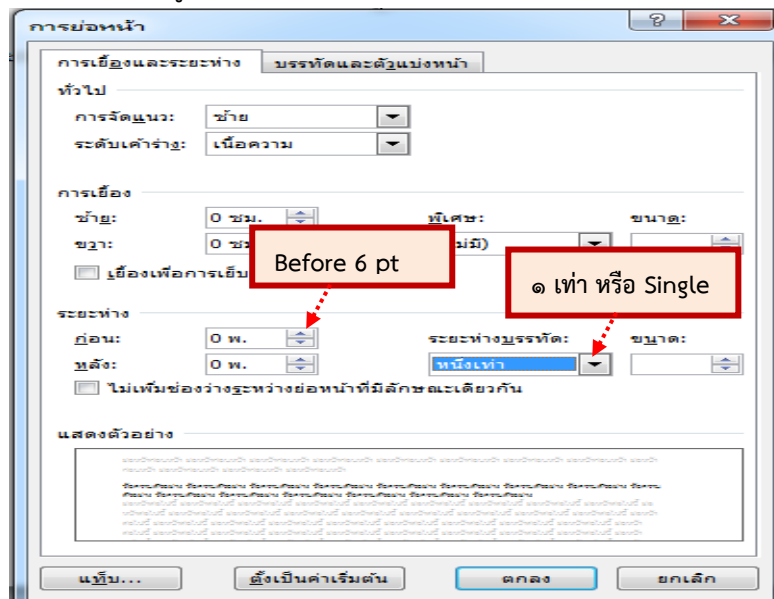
การย่อหน้า

?

การเยื้องและระยะห่าง | บรรทัดและตัวแบ่งหน้า

ทั่วไป

การจัดแนว: ซ้าย

ระดับเค้าร่าง: เนื้อความ

การเยื้อง

ซ้าย: 0 ซม.

พิเศษ:

ขนาด:

ขวา: 0 ซม

(ไม่มี)

เยื้องเพื่อการเย็บ

Before 6 pt

๑ เท่า หรือ Single

ระยะห่าง

ก่อน: 0 พ.

ระยะห่างบรรทัด:

ขนาด:

หลัง: 0 พ.

หนึ่งเท่า

ไม่เพิ่มช่องว่างระหว่างย่อหน้าที่มีลักษณะเดียวกัน

แสดงตัวอย่าง

แท็บ...

ตั้งเป็นค่าเริ่มต้น

ตกลง

ยกเลิก